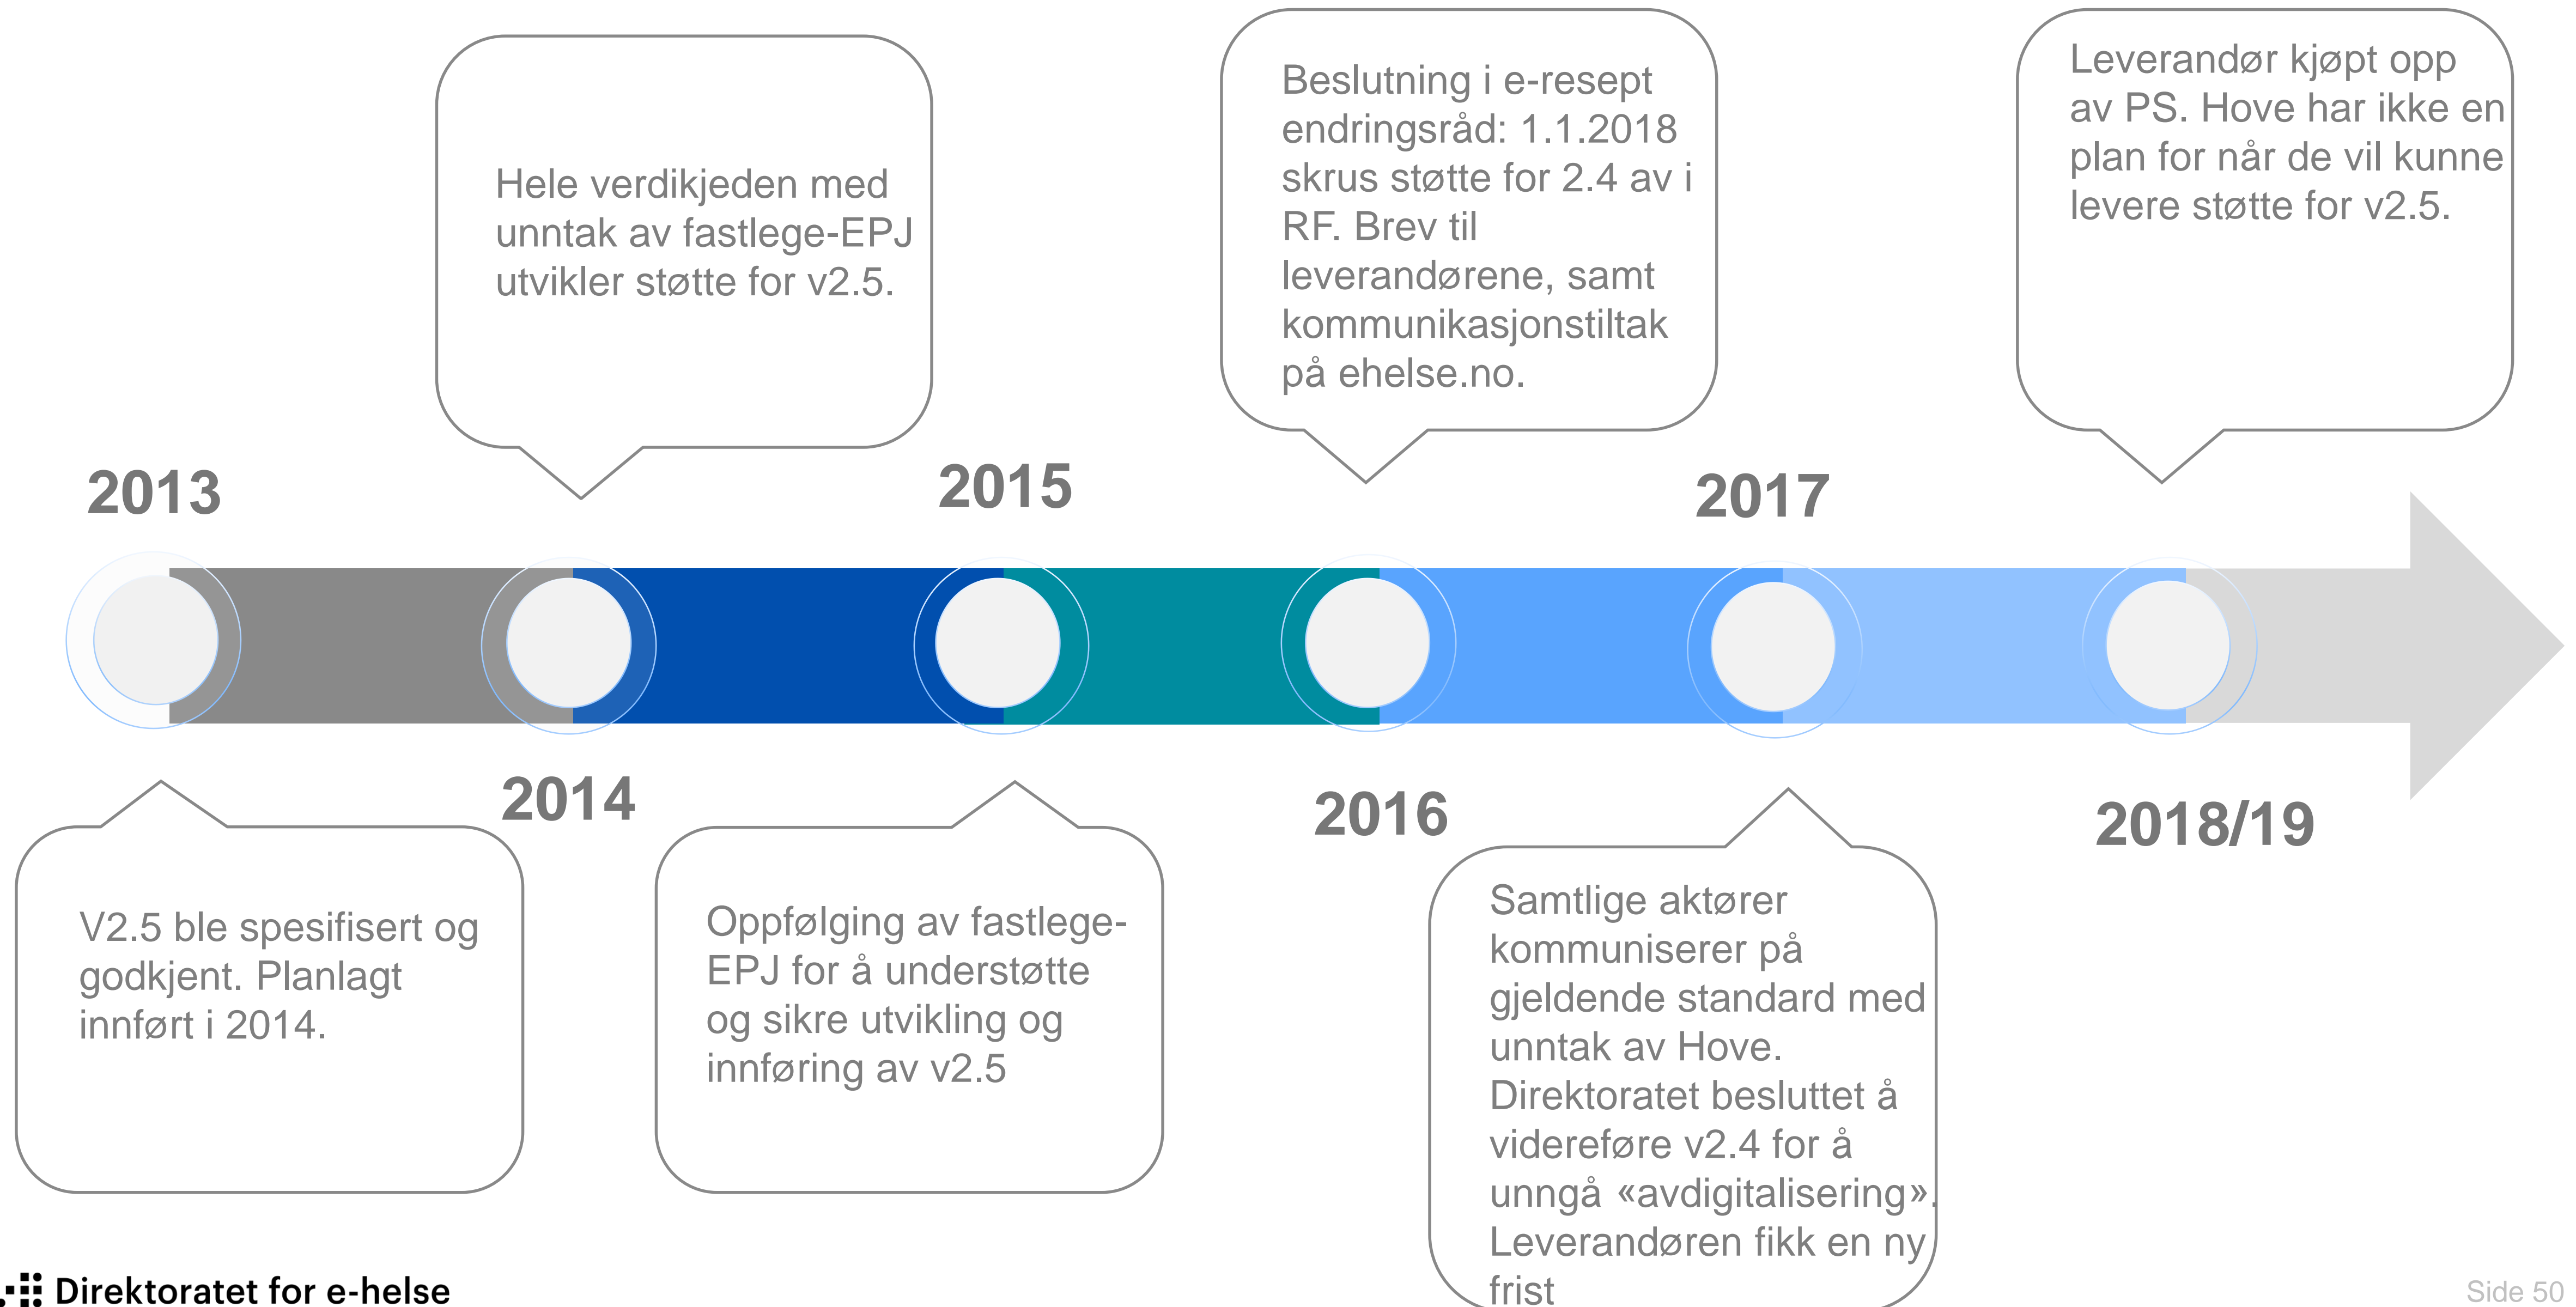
Hele verdikjeden med unntak av fastlege-EPJ utvikler støtte for v2.5.

Beslutning i e-resept endringsråd: 1.1.2018 skrus støtte for 2.4 av i RF. Brev til leverandørene, samt kommunikasjonstiltak på ehelse.no.

Leverandør kjøpt opp av PS. Hove har ikke en plan for når de vil kunne levere støtte for v2.5.

2013

2015

2017

2014

2016

2018/19

V2.5 ble spesifisert og godkjent. Planlagt innført i 2014.

Oppfølging av fastlege-EPJ for å understøtte og sikre utvikling og innføring av v2.5

Samtlige aktører kommuniserer på gjeldende standard med unntak av Hove. Direktoratet besluttet å videreføre v2.4 for å unngå «avdigitalisering». Leverandøren fikk en ny frist

Direktoratet for e-helse

Side 50